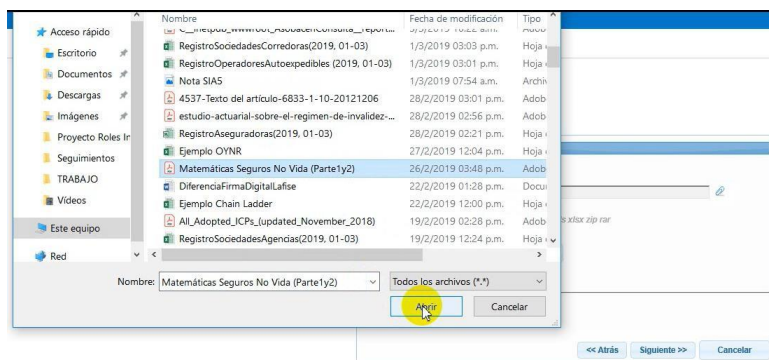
Acceso rápido
Escritorio
Documentos
Descargas
Imágenes
Proyecto Roles Ir
Seguimientos
TRABAJO
Vídeos
Este equipo
Red

| Nombre | Fecha de modificación | Tipo |
|---|---|---|
| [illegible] | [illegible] | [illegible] |
| RegistroSociedadesCorredoras(2019, 01-03) | 1/3/2019 03:03 p.m. | Hoja |
| RegistroOperadoresAutoexpedibles (2019, 01-03) | 1/3/2019 03:01 p.m. | Hoja |
| Nota SIAS | 1/3/2019 07:54 a.m. | Archiv |
| 4537-Texto del artículo-6833-1-10-20121206 | 28/2/2019 03:01 p.m. | Adob |
| estudio-actuarial-sobre-el-regimen-de-invalidez-... | 28/2/2019 02:56 p.m. | Adob |
| RegistroAseguradoras(2019, 01-03) | 28/2/2019 02:21 p.m. | Hoja |
| Ejemplo OYNR | 27/2/2019 12:04 p.m. | Hoja |
| Matemáticas Seguros No Vida (Parte1y2) | 26/2/2019 03:48 p.m. | Adob |
| DiferenciaFirmaDigitalLafise | 22/2/2019 01:28 p.m. | Docu |
| Ejemplo Chain Ladder | 22/2/2019 12:00 p.m. | Hoja |
| All_Adopted_ICPs_(updated_November_2018) | 19/2/2019 02:28 p.m. | Adob |
| RegistroSociedadesAgencias(2019, 01-03) | 19/2/2019 12:24 p.m. | Hoja |

Nombre: Matemáticas Seguros No Vida (Parte1y2)
Todos los archivos (*.*)
Abrir
Cancelar

s xlsx zip rar

<< Atrás
Siguiente >>
Cancelar